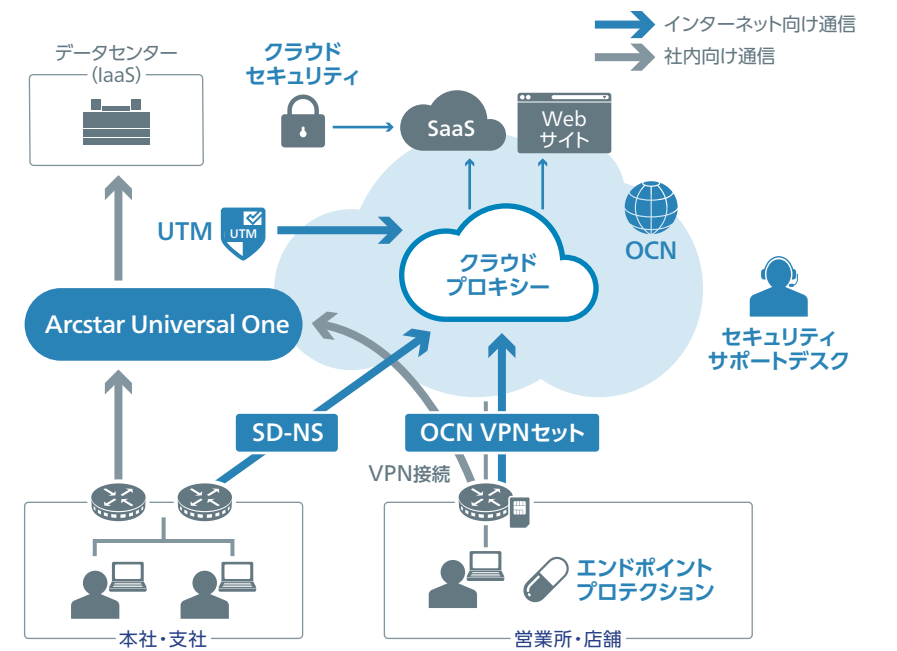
インターネット向け通信
社内向け通信

データセンター
（IaaS）

クラウド
セキュリティ

SaaS

Web
サイト

UTM

UTM

クラウド
プロキシー

OCN

Arcstar Universal One

セキュリティ
サポートデスク

SD-NS

OCN VPNセット

VPN接続

エンドポイント
プロテクション

本社・支社

営業所・店舗